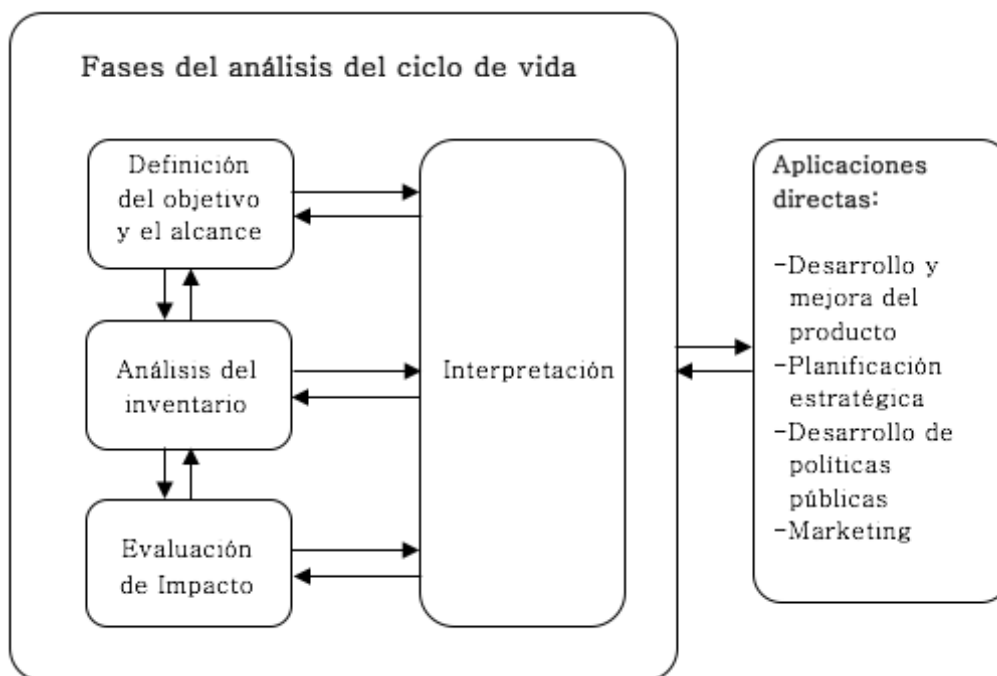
Fases del análisis del ciclo de vida

Definición del objetivo y el alcance

Análisis del inventario

Evaluación de Impacto

Interpretación

Aplicaciones directas:

-Desarrollo y mejora del producto
-Planificación estratégica
-Desarrollo de políticas públicas
-Marketing